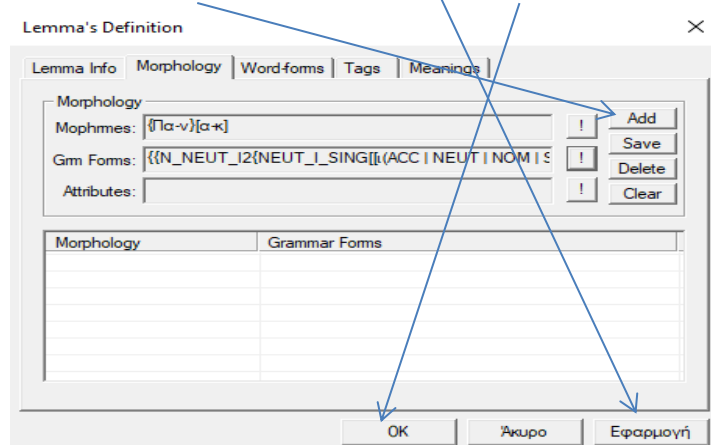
Lemma's Definition

Lemma Info | Morphology | Word-forms | Tags | Meanings

Morphology

Mophrmes: {Πα-ν}[α-κ]

Grm Forms: {{N_NEUT_I2{NEUT_I_SING[[ι(ACC | NEUT | NOM | S

Attributes:

!
!
!

Add
Save
Delete
Clear

| Morphology | Grammar Forms |
|---|---|
| | |

OK
Άκυρο
Εφαρμογή